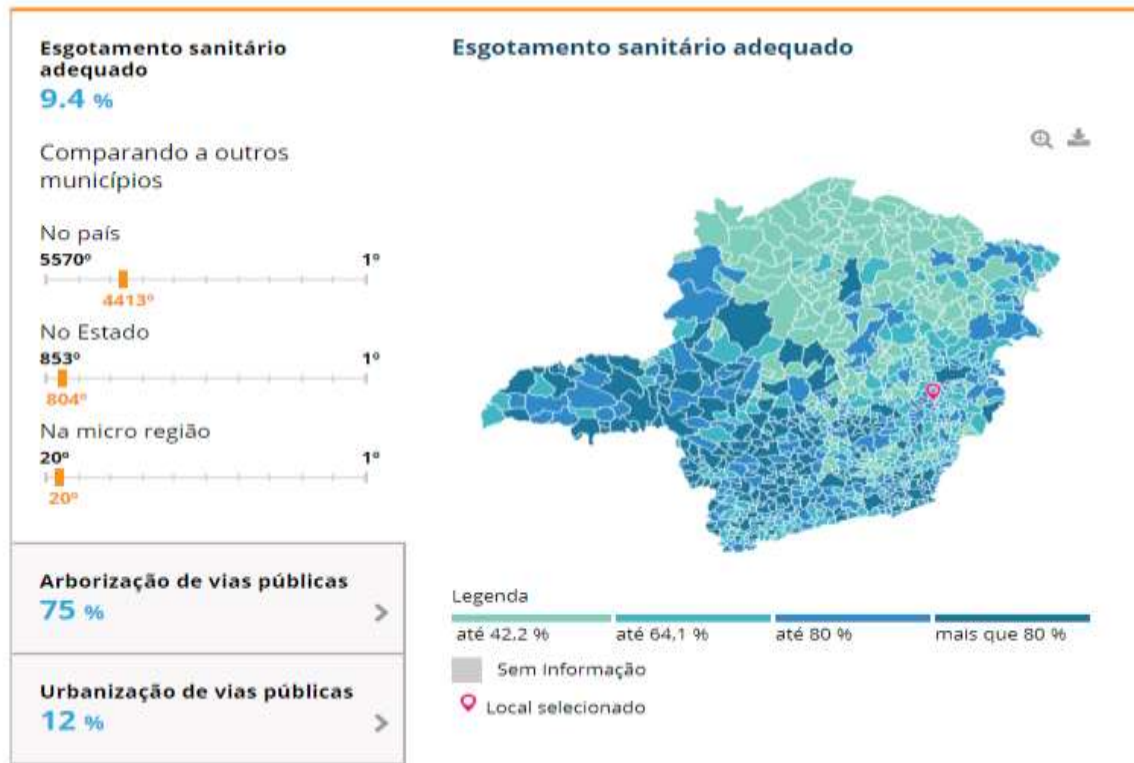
Esgotamento sanitário adequado
9.4 %

Comparando a outros municípios

No país
5570º
1º
4413º

No Estado
853º
1º
804º

Na micro região
20º
1º
20º

Arborização de vias públicas
75 %
>

Urbanização de vias públicas
12 %
>

Esgotamento sanitário adequado

Legenda
até 42,2 %
até 64,1 %
até 80 %
mais que 80 %
Sem informação
Local selecionado